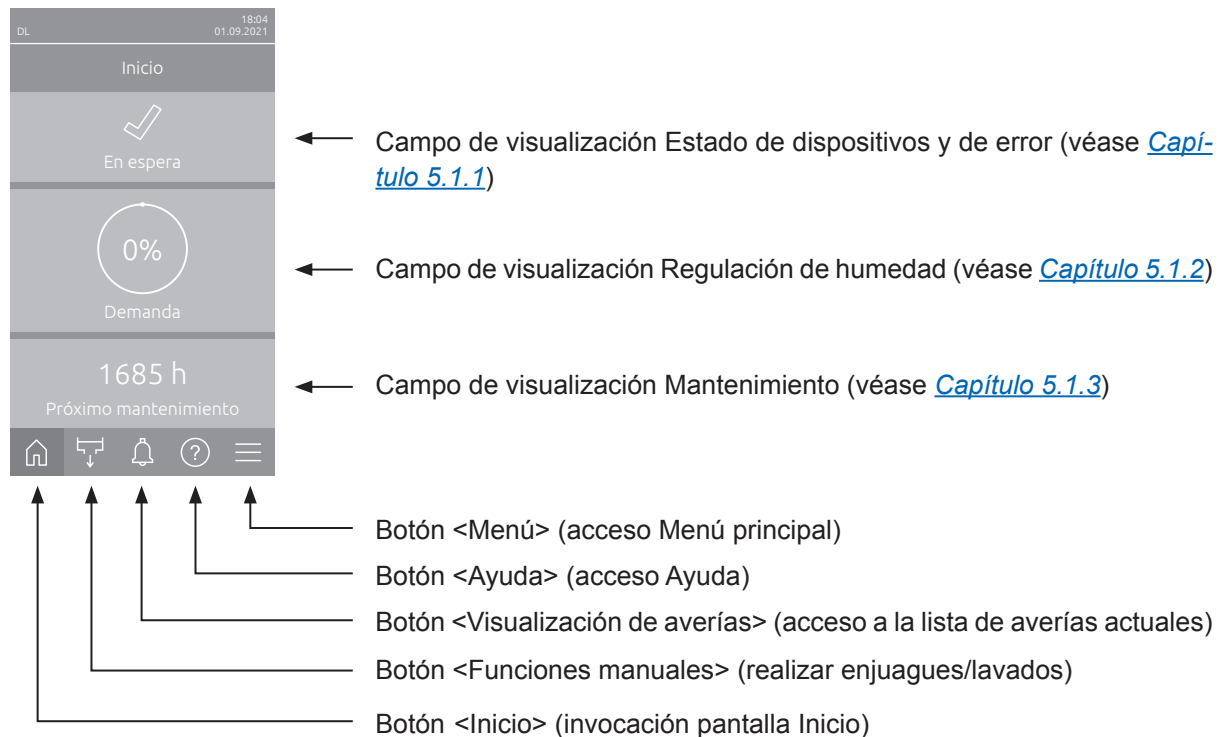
DL

18:04
01.09.2021

Inicio

En espera

0%

Demanda

1685 h

Próximo mantenimiento

Campo de visualización Estado de dispositivos y de error (véase Capítulo 5.1.1)

Campo de visualización Regulación de humedad (véase Capítulo 5.1.2)

Campo de visualización Mantenimiento (véase Capítulo 5.1.3)

Botón <Menú> (acceso Menú principal)

Botón <Ayuda> (acceso Ayuda)

Botón <Visualización de averías> (acceso a la lista de averías actuales)

Botón <Funciones manuales> (realizar enjuagues/lavados)

Botón <Inicio> (invocación pantalla Inicio)